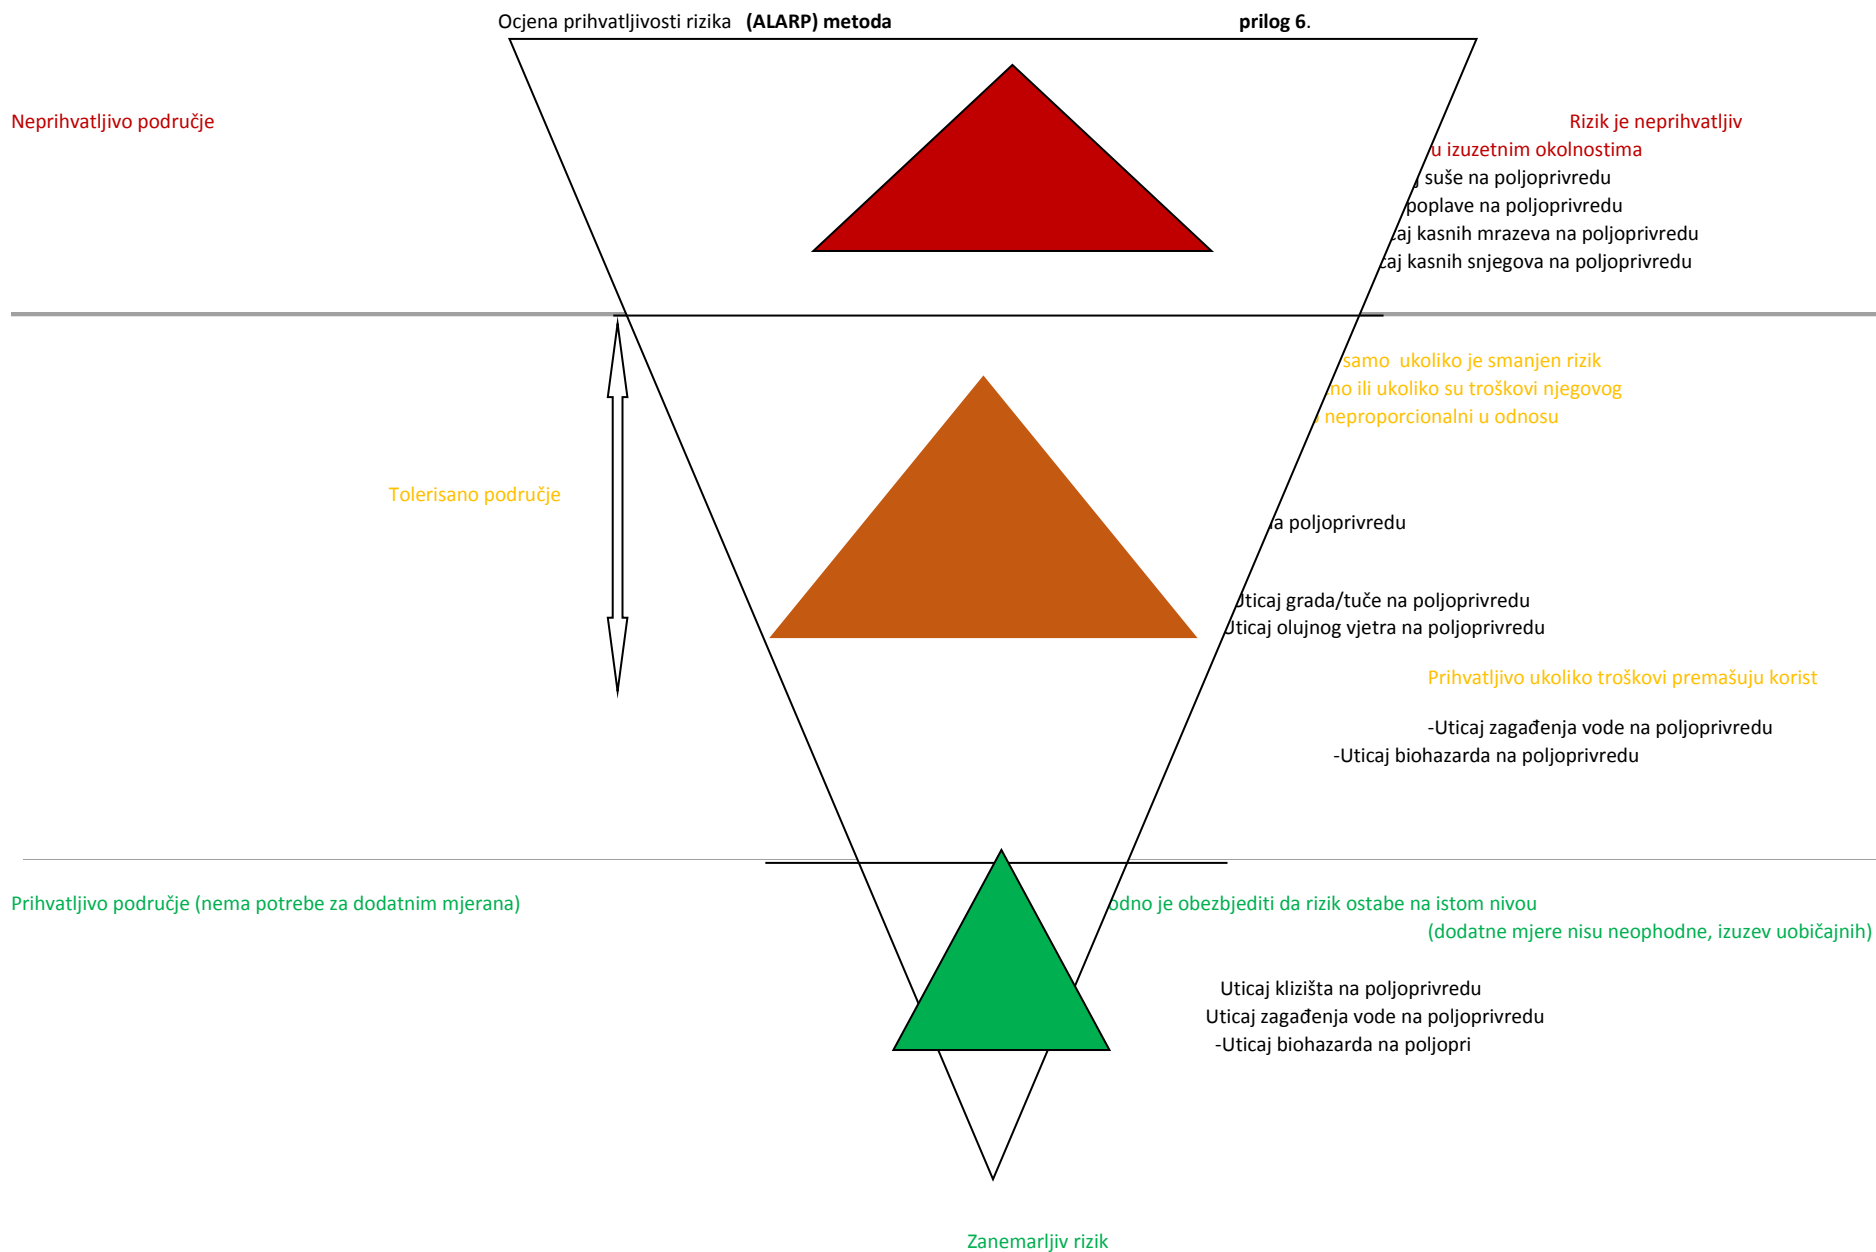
Ocjena prihvatljivosti rizika **(ALARP) metoda** **prilog 6**.

Neprihvatljivo područje

Rizik je neprihvatljiv
u izuzetnim okolnostima
suše na poljoprivredu
poplave na poljoprivredu
aj kasnih mrazeva na poljoprivredu
aj kasnih snjegova na poljoprivredu

samo ukoliko je smanjen rizik
no ili ukoliko su troškovi njegovog
neproporcionalni u odnosu

Tolerisano područje

a poljoprivredu

Iticaj grada/tuče na poljoprivredu
Iticaj olujnog vjetra na poljoprivredu

Prihvatljivo ukoliko troškovi premašuju korist

-Uticaj zagađenja vode na poljoprivredu
-Uticaj biohazarda na poljoprivredu

Prihvatljivo područje (nema potrebe za dodatnim mjerana)

odno je obezbjediti da rizik ostabe na istom nivou
(dodatne mjere nisu neophodne, izuzev uobičajnih)

Uticaj klizišta na poljoprivredu
Uticaj zagađenja vode na poljoprivredu
-Uticaj biohazarda na poljopri

Zanemarljiv rizik